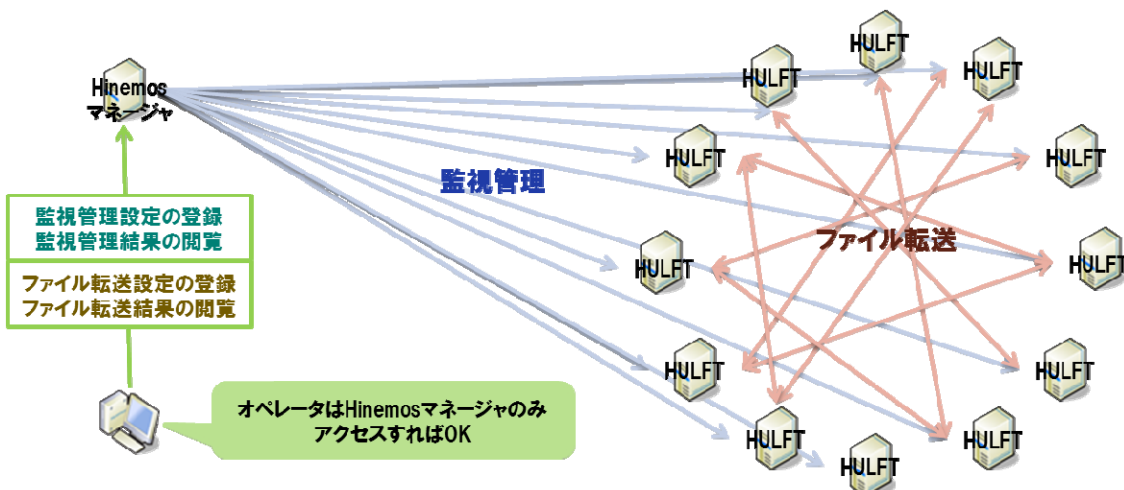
Hinemos
マネージャ

監視管理

ファイル転送

監視管理設定の登録
監視管理結果の閲覧

ファイル転送設定の登録
ファイル転送結果の閲覧

オペレータはHinemosマネージャのみ
アクセスすればOK

HULFT
HULFT
HULFT
HULFT
HULFT
HULFT
HULFT
HULFT
HULFT
HULFT
HULFT
HULFT